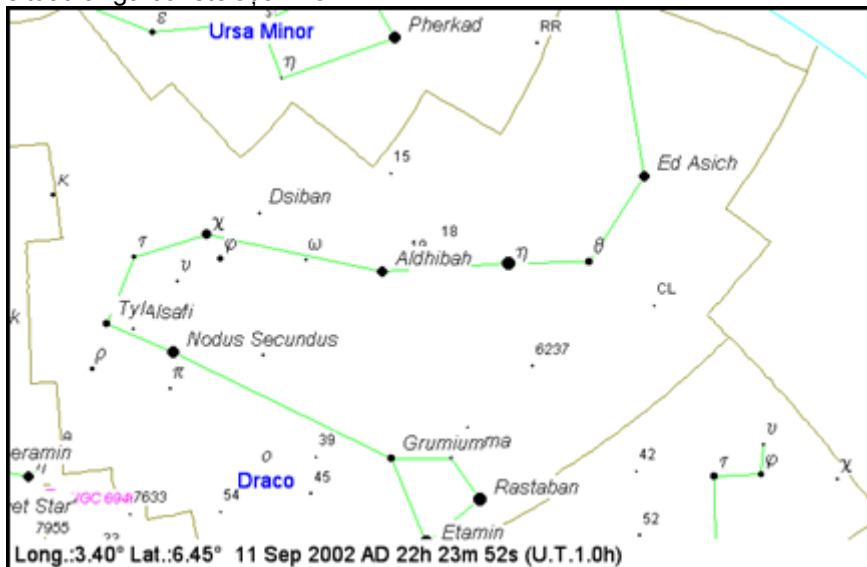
ε
Ursa Minor
Pherkad
RR
η
15
Ed Asich
κ
Dsiban
18
χ
τ
φ
ω
19
η
θ
υ
Aldhibah
CL
Tyl
Alsafi
k
Nodus Secundus
ρ
6237
π
eramin
39
Grumium
ma
υ
ο
42
τ
φ
χ
Draco
45
Rastaban
et Star
IGC 694
7633
54
7955
22
Etamin
52
Long.:3.40° Lat.:6.45° 11 Sep 2002 AD 22h 23m 52s (U.T.1.0h)